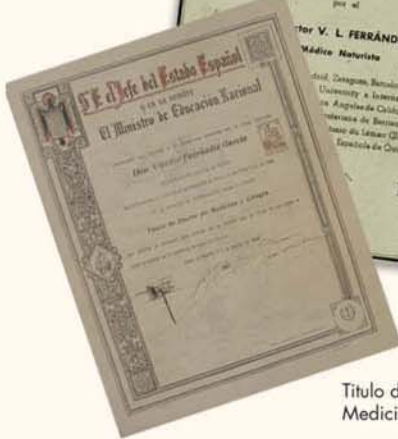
por el

...tor V. L. FERRÁND...

Médico Naturista

...drid, Zaragoza, Barcelo...
...University e Intern...
...Angeles de Calif...
...de Barcel...
...del Lemon C...
...Española de Ca...

S. E. el Jefe del Estado Español

y en su nombre

El Ministro de Educación Nacional

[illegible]

Don Vicente Ferrándiz García

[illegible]

Título de Doctor en Medicina y Cirugía

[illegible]

Título d...
Medici...